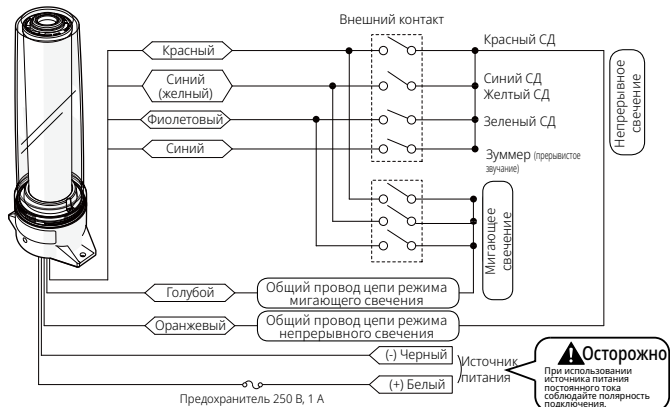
Внешний контакт

Красный

Синий (желный)

Фиолетовый

Синий

Красный СД

Синий СД
Желтый СД

Зеленый СД

Зуммер (прерывистое звучание)

Непрерывное свечение

Мигающее свечение

Голубой

Общий провод цепи режима мигающего свечения

Оранжевый

Общий провод цепи режима непрерывного свечения

(-) Черный

(+) Белый

Источник питания

Предохранитель 250 В, 1 А

Осторожно

При использовании источника питания постоянного тока соблюдайте полярность подключения.